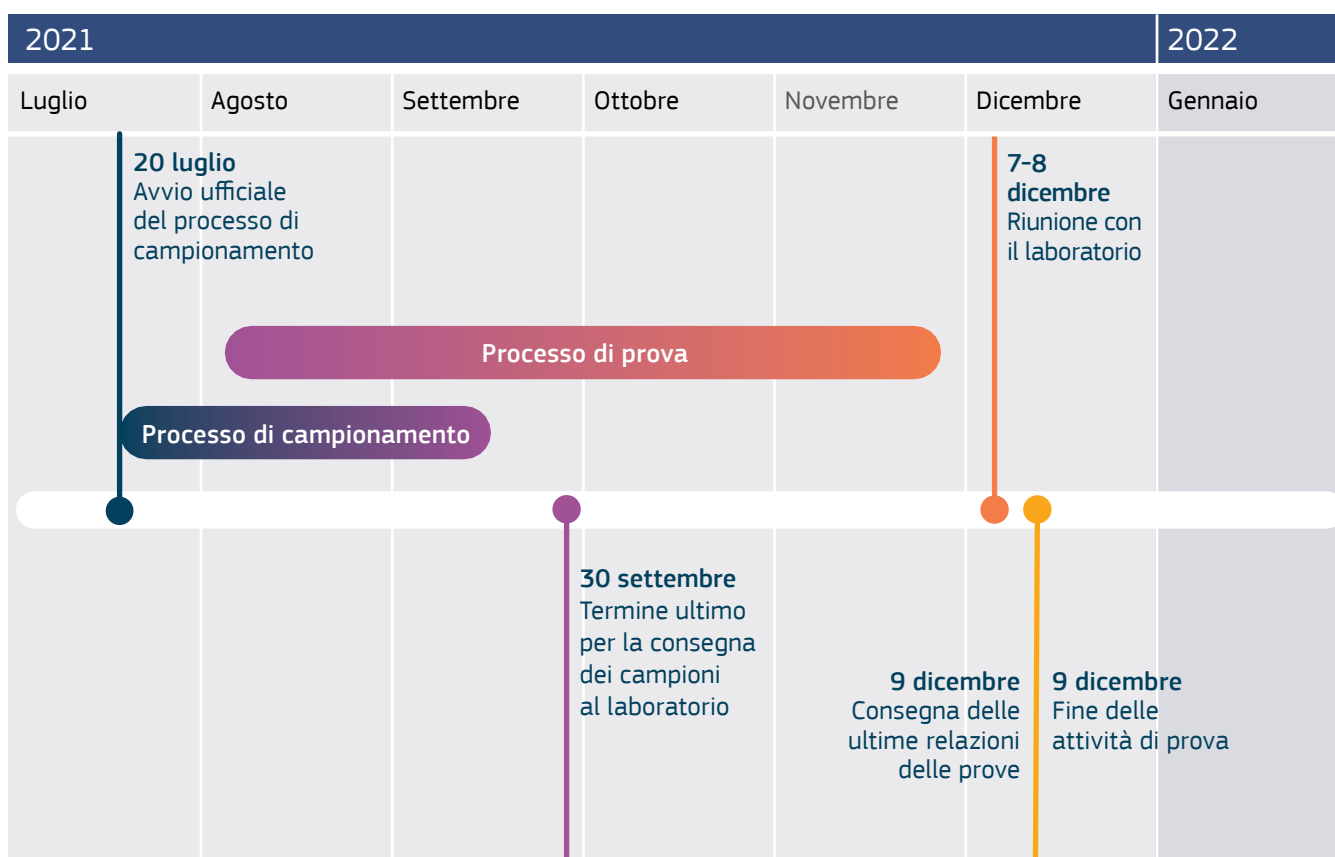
2021

2022

Luglio

Agosto

Settembre

Ottobre

Novembre

Dicembre

Gennaio

20 luglio
Avvio ufficiale del processo di campionamento

7-8 dicembre
Riunione con il laboratorio

Processo di prova

Processo di campionamento

30 settembre
Termine ultimo per la consegna dei campioni al laboratorio

9 dicembre
Consegna delle ultime relazioni delle prove

9 dicembre
Fine delle attività di prova